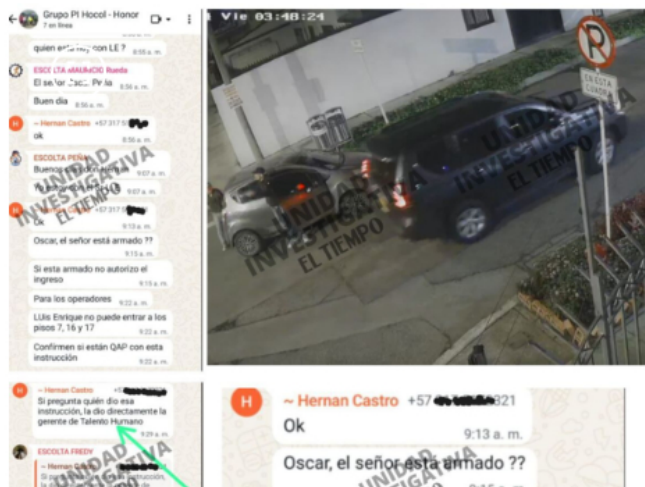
Grupo PI Hocol - Honor
7 en línea

quien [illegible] con LE ?
9:56 a. m.

ESCOLTA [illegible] Rueda
El señor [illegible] Pr la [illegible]
Buen dia
9:56 a. m.

~ Hernan Castro +57 317 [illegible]
ok

ESCOLTA PEÑA
Buenos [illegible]
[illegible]
9:07 a. m.

~ Hernan Castro +57 317 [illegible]
Ok
9:13 a. m.

Oscar, el señor está armado ??
9:13 a. m.

Si esta armado no autorizo el ingreso
9:13 a. m.

Para los operadores
9:22 a. m.

LUis Enrique no puede entrar a los pisos 7, 16 y 17
9:22 a. m.

Confirmen si están QAP con esta instrucción
9:22 a. m.

~ Hernan Castro +57 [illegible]
Si pregunta quién dio esa instrucción, la dio directamente la gerente de Talento Humano
9:29 a. m.

ESCOLTA FREDY
~ Hernan Castro
Si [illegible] instrucción, la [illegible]

Vie 03:48:24

NO ESTA CUADRA

UNIDAD INVESTIGATIVA EL TIEMPO

~ Hernan Castro +57 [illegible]321
Ok
9:13 a. m.

Oscar, el señor está armado ??
9:13 a. m.